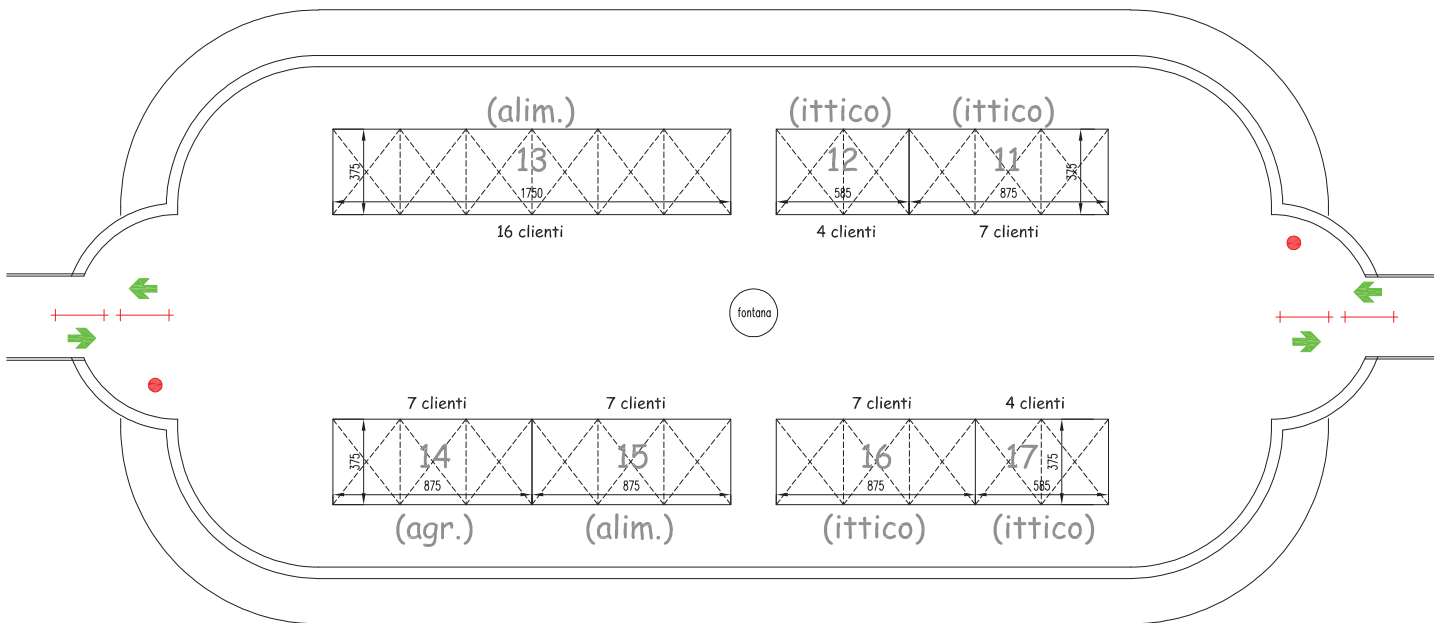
(alim.)
13
375
1750
16 clienti

(ittico)
12
585
4 clienti

(ittico)
11
375
875
7 clienti

fontana

7 clienti
14
375
875
(agr.)

7 clienti
15
875
(alim.)

7 clienti
16
875
(ittico)

4 clienti
17
375
585
(ittico)